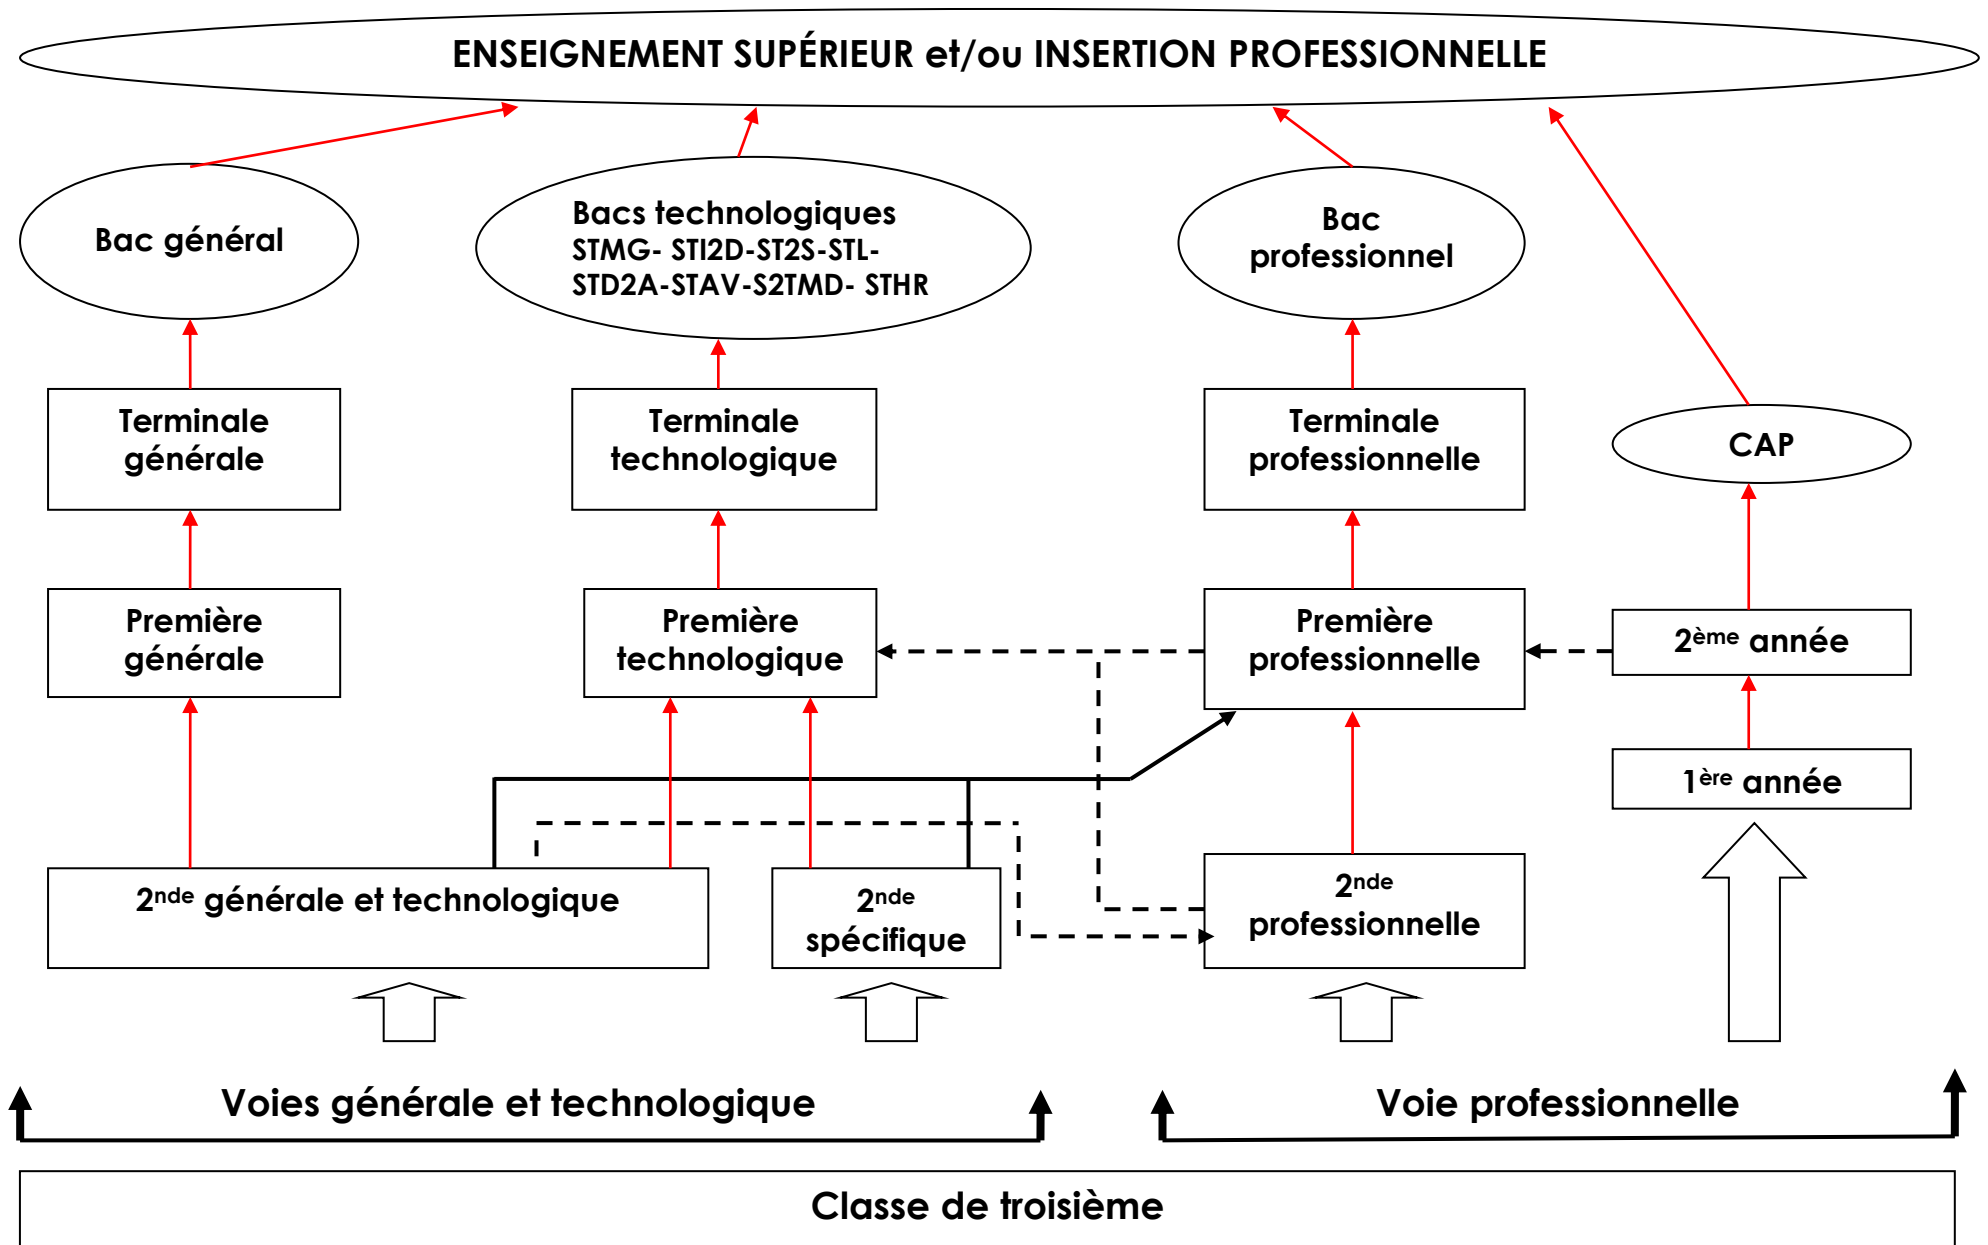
ENSEIGNEMENT SUPÉRIEUR et/ou INSERTION PROFESSIONNELLE

Bac général

Bacs technologiques
STMG- STI2D-ST2S-STL-STD2A-STAV-S2TMD- STHR

Bac professionnel

Terminale générale

Terminale technologique

Terminale professionnelle

CAP

Première générale

Première technologique

Première professionnelle

$2^{ème}$ année

$1^{ère}$ année

$2^{nde}$ générale et technologique

$2^{nde}$ spécifique

$2^{nde}$ professionnelle

Voies générale et technologique

Voie professionnelle

Classe de troisième